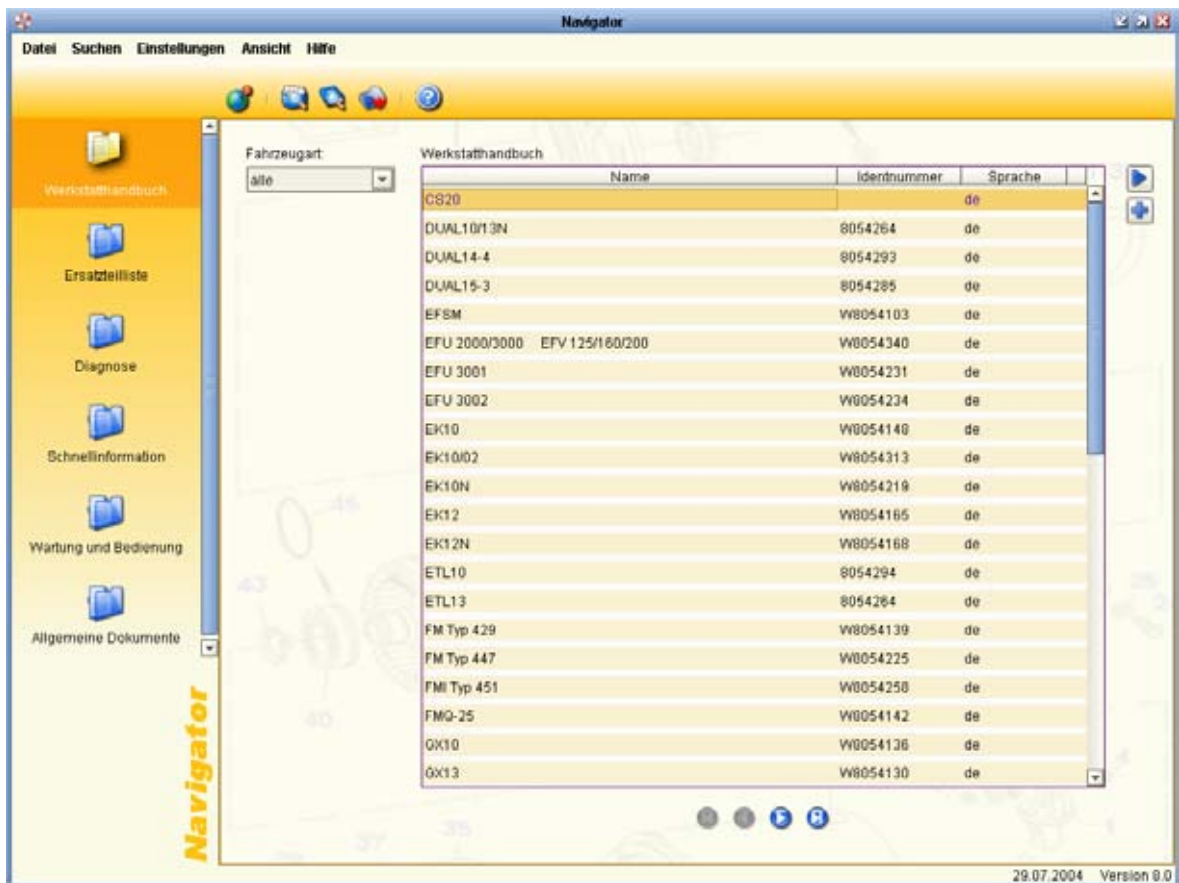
Navigator

Datei Suchen Einstellungen Ansicht Hilfe

Werkstatthandbuch

Ersatzteilliste

Diagnose

Schnellinformation

Wartung und Bedienung

Allgemeine Dokumente

Navigator

Fahrzeugart:
alle

Werkstatthandbuch

| Name | Identnummer | Sprache |
|---|---|---|
| CS20 | | de |
| DUAL10/13N | 8054264 | de |
| DUAL14-4 | 8054293 | de |
| DUAL15-3 | 8054285 | de |
| EFSM | W8054103 | de |
| EFU 2000/3000 EFV 125/160/200 | W8054340 | de |
| EFU 3001 | W8054231 | de |
| EFU 3002 | W8054234 | de |
| EK10 | W8054148 | de |
| EK10/02 | W8054313 | de |
| EK10N | W8054219 | de |
| EK12 | W8054165 | de |
| EK12N | W8054168 | de |
| ETL10 | 8054294 | de |
| ETL13 | 8054264 | de |
| FM Typ 429 | W8054139 | de |
| FM Typ 447 | W8054225 | de |
| FMI Typ 451 | W8054258 | de |
| FMQ-25 | W8054142 | de |
| GX10 | W8054136 | de |
| GX13 | W8054130 | de |

29.07.2004 Version 8.0